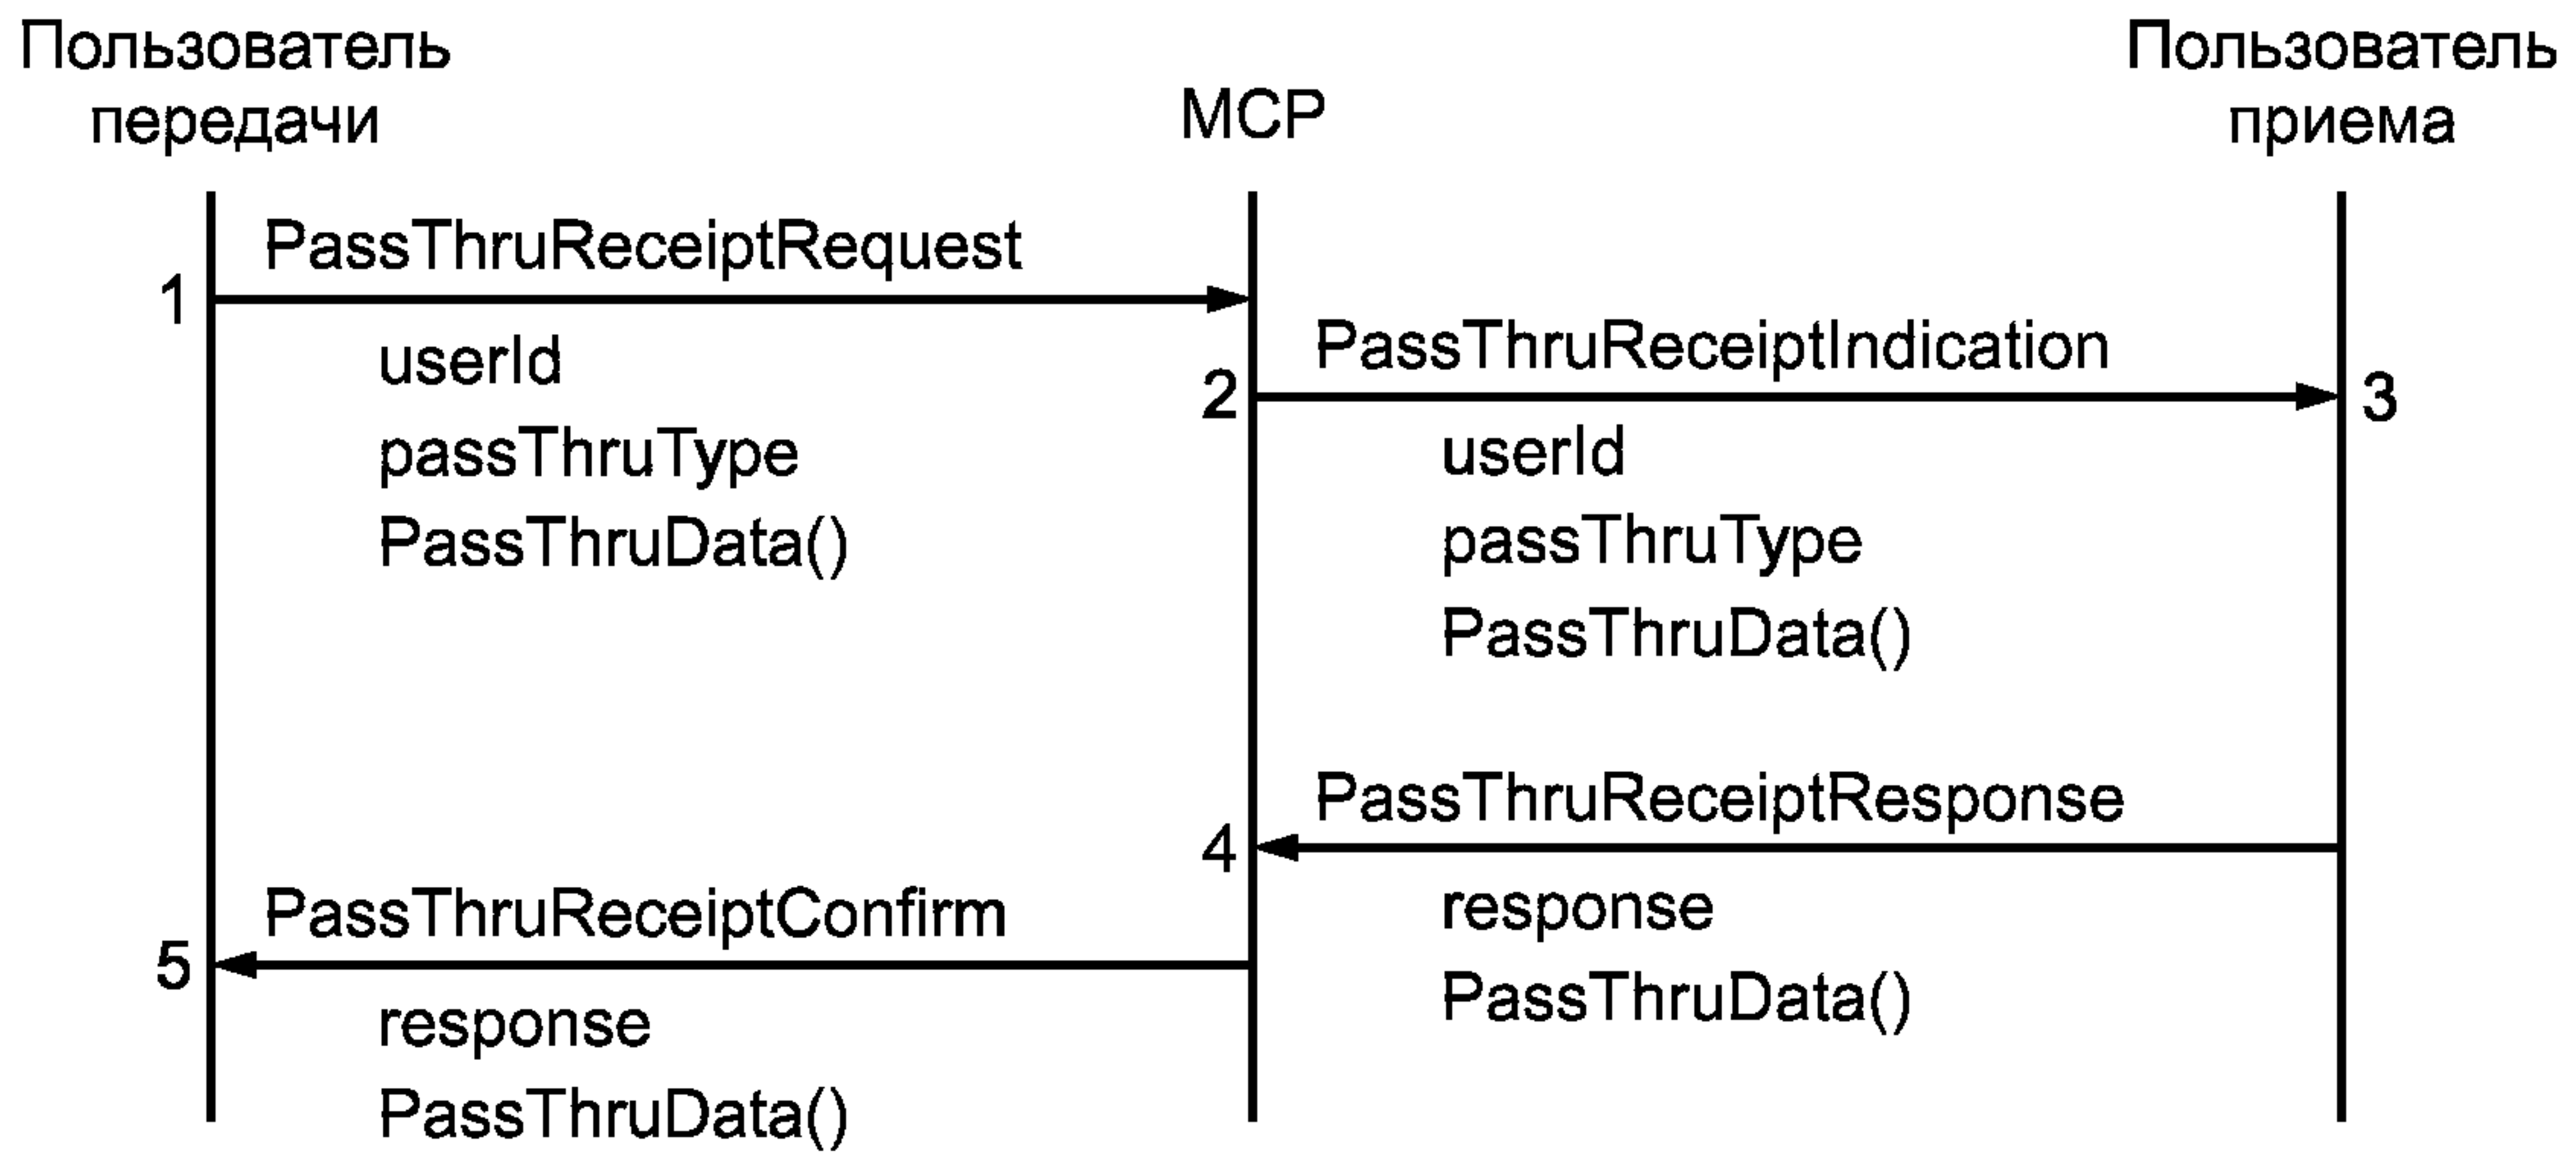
Пользователь передачи

MCP

Пользователь приема

PassThruReceiptRequest

1

userId
passThruType
PassThruData()

PassThruReceiptIndication

2

3

userId
passThruType
PassThruData()

PassThruReceiptResponse

4

response
PassThruData()

PassThruReceiptConfirm

5

response
PassThruData()